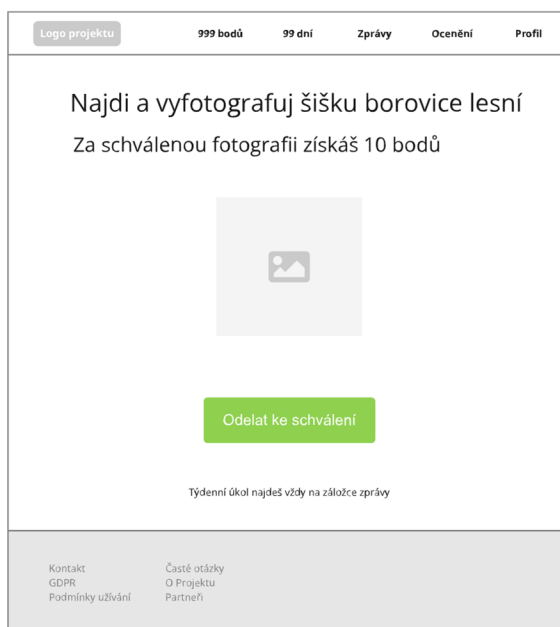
Logo projektu

999 bodů

99 dní

Zprávy

Ocenění

Profil

Najdi a vyfotografuj šišku borovice lesní

Za schválenou fotografii získáš 10 bodů

Odelat ke schválení

Týdenní úkol najdeš vždy na záložce zprávy

Kontakt
GDPR
Podmínky užívání

Časté otázky
O Projektu
Partneři